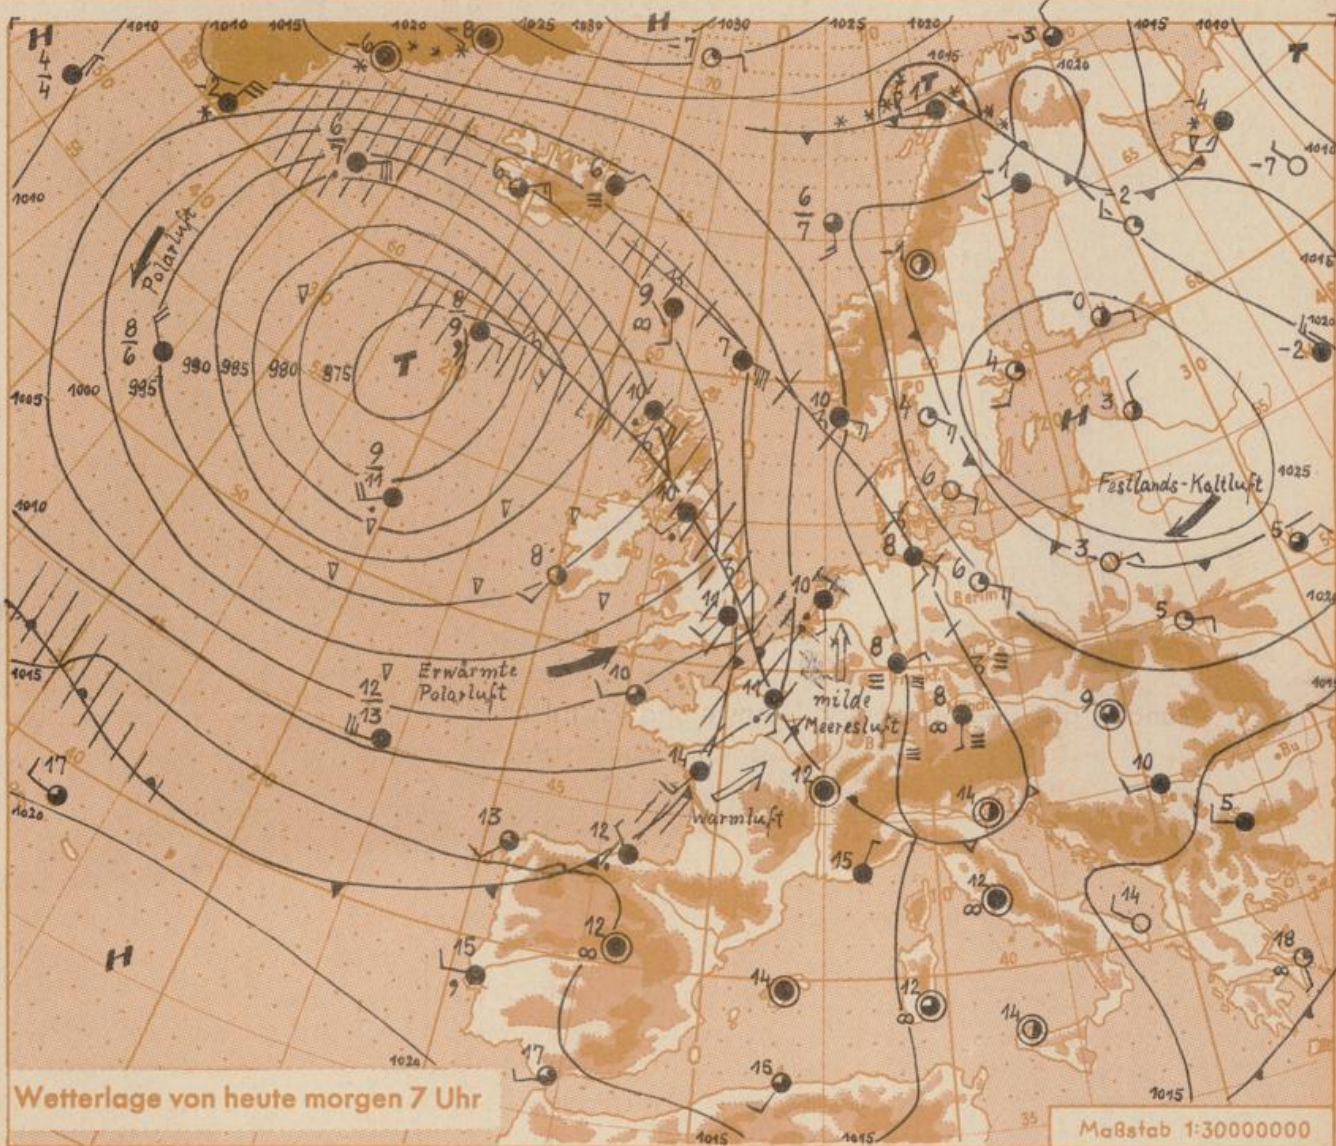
H
$\frac{4}{4}$
1010
1010
1015
1020
-6
-8
1025
1030
H
-7
1030
1025
1020
-3
1015
1010
T
2
1015
1020
T
-6
-4
-7
1010
6
7
6
6
1
2
1010
Polarluft
$\frac{6}{7}$
-1
1015
8
9
0
-2
1020
8
6
990
985
980
975
T
7
4
995
1000
1005
10
4
3
H
9
11
6
1025
1010
Festlands-Kaltluft
8
5
8
3
6
10
5
1015
11
8
Erwärmte Polarluft
10
8
9
12
13
11
milde Meeresluft
14
10
17
12
14
5
1020
Warmluft
13
12
15
14
12
12
18
H
15
14
12
14
1024
17
15
Wetterlage von heute morgen 7 Uhr
1015
1015
1015
Maßstab 1:30000000